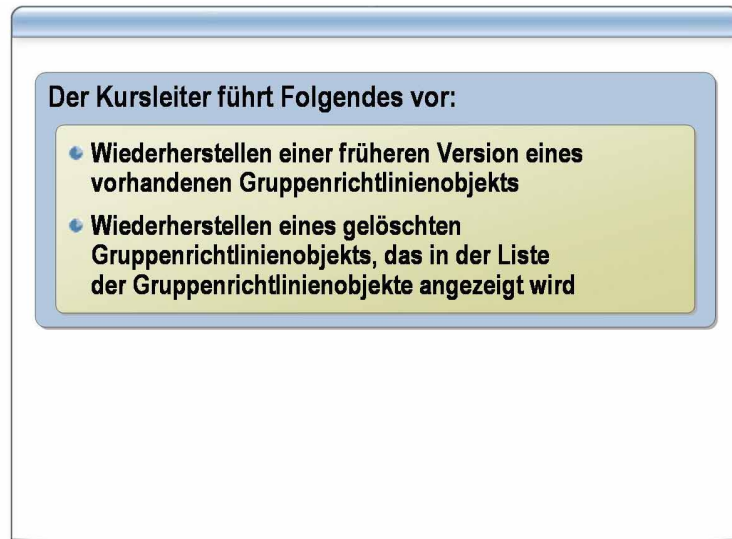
Der Kursleiter führt Folgendes vor:

- Wiederherstellen einer früheren Version eines vorhandenen Gruppenrichtlinienobjekts
- Wiederherstellen eines gelöschten Gruppenrichtlinienobjekts, das in der Liste der Gruppenrichtlinienobjekte angezeigt wird